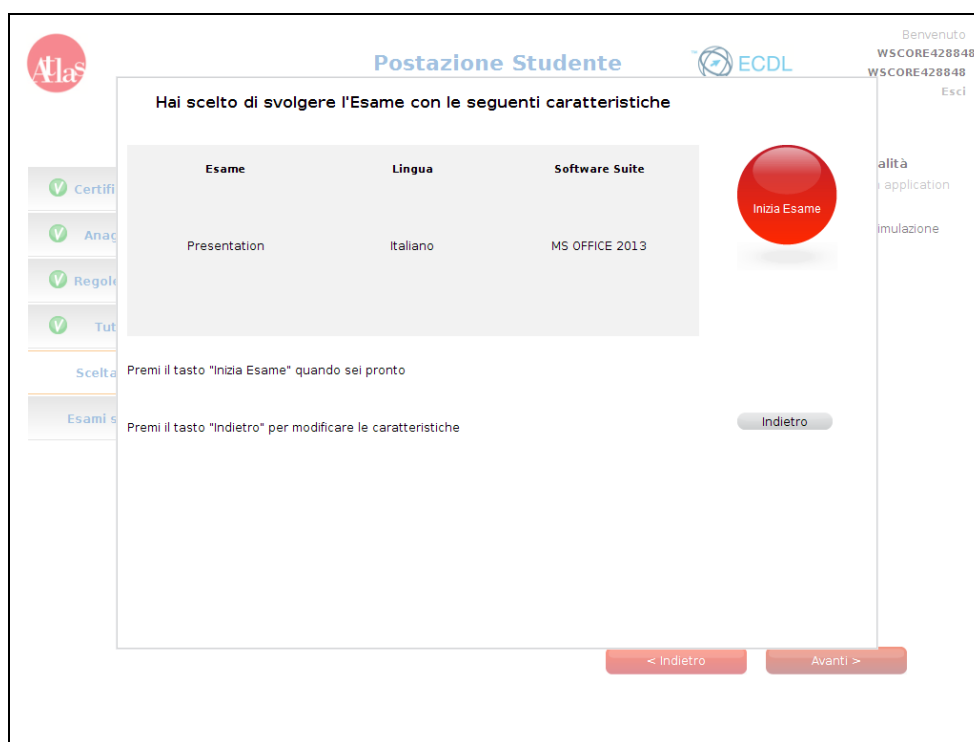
Atlas

Postazione Studente

ECDL

Benvenuto
WSCORE428848
WSCORE428848
Esci

Hai scelto di svolgere l'Esame con le seguenti caratteristiche

| Esame | Lingua | Software Suite |
|---|---|---|
| Presentation | Italiano | MS OFFICE 2013 |

Inizia Esame

Certifi

Anag

Regole

Tut

Scelta

Esami s

alità
application
imulazione

Premi il tasto "Inizia Esame" quando sei pronto

Premi il tasto "Indietro" per modificare le caratteristiche

Indietro

< Indietro

Avanti >